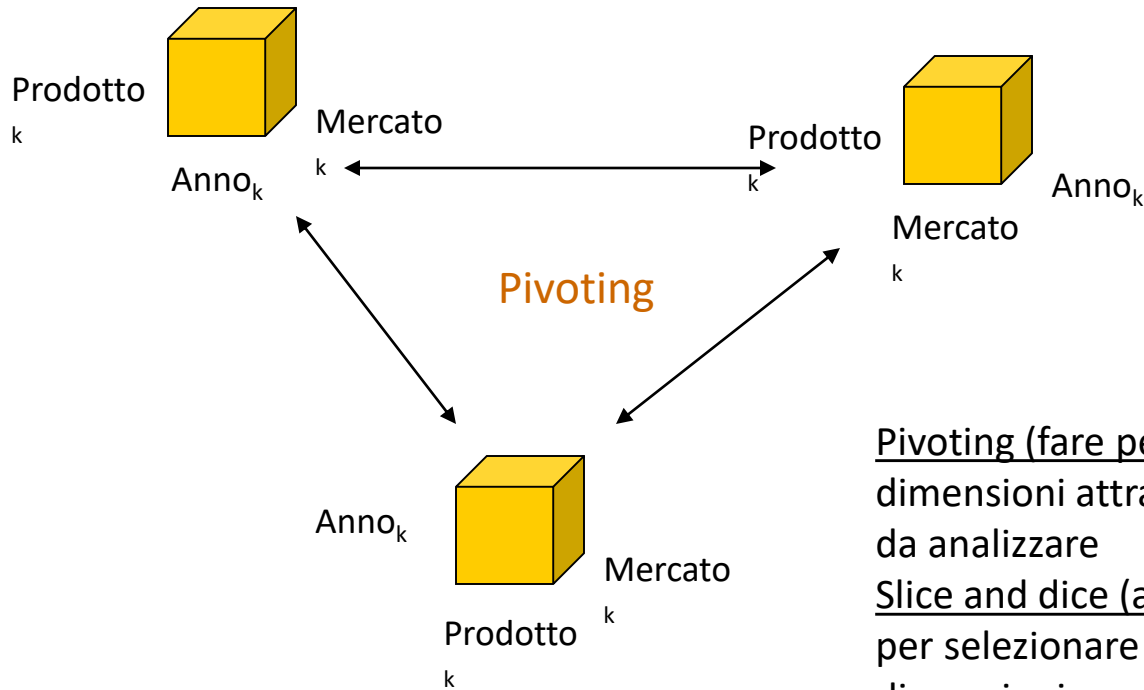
Prodotto$_k$

Mercato$_k$

Anno$_k$

Prodotto$_k$

Anno$_k$

Mercato$_k$

Pivoting

Anno$_k$

Mercato$_k$

Prodotto$_k$

Pivoting (fare pe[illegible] dimensioni attra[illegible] da analizzare

Slice and dice (a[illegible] per selezionare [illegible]